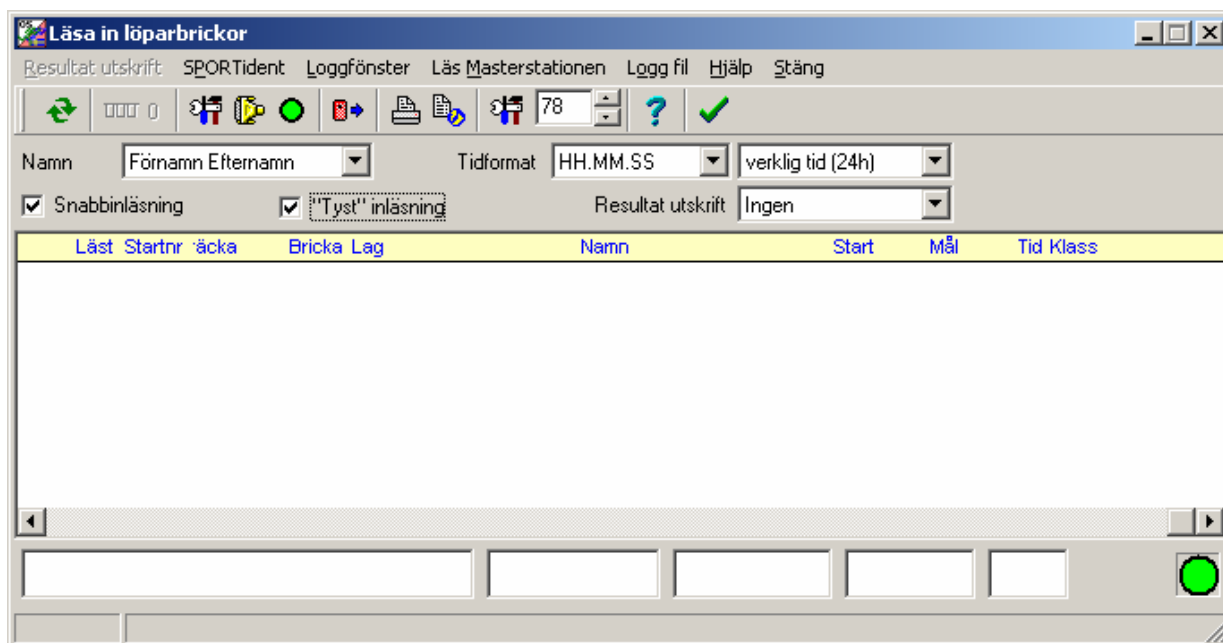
Läsa in löparbrickor

Resultat utskrift SPORTident Loggfönster Läs Masterstationen Logg fil Hjälp Stäng

0 78

Namn Förnamn Efternamn Tidformat HH.MM.SS verklig tid (24h)

Snabbinläsning "Tyst" inläsning Resultat utskrift Ingen

| Läst | Startnr | äcka | Bricka | Lag | Namn | Start | Mål | Tid | Klass |
|---|---|---|---|---|---|---|---|---|---|